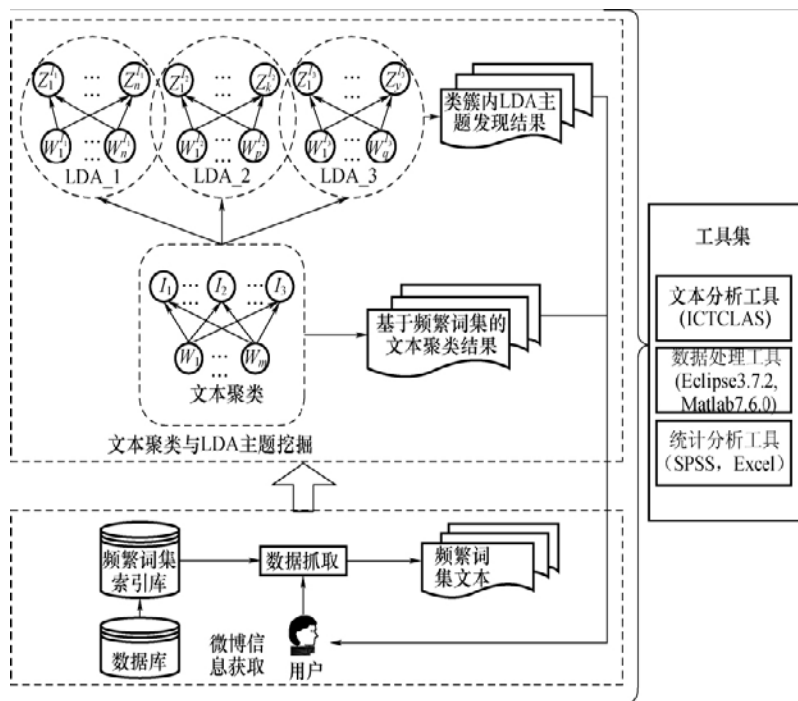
$Z_1^{l_1}$ … $Z_n^{l_1}$
$W_1^{l_1}$ … $W_n^{l_1}$
LDA_1

$Z_1^{l_2}$ … $Z_k^{l_2}$
$W_1^{l_2}$ … $W_p^{l_2}$
LDA_2

$Z_1^{l_3}$ … $Z_v^{l_3}$
$W_1^{l_3}$ … $W_q^{l_3}$
LDA_3

类簇内LDA主题发现结果

$I_1$ … $I_2$ … $I_3$
$W_1$ … $W_m$
文本聚类

基于频繁词集的文本聚类结果

文本聚类与LDA主题挖掘

工具集

文本分析工具 (ICTCLAS)

数据处理工具 (Eclipse3.7.2, Matlab7.6.0)

统计分析工具 (SPSS，Excel)

频繁词集索引库

数据库

数据抓取

频繁词集文本

微博信息获取

用户